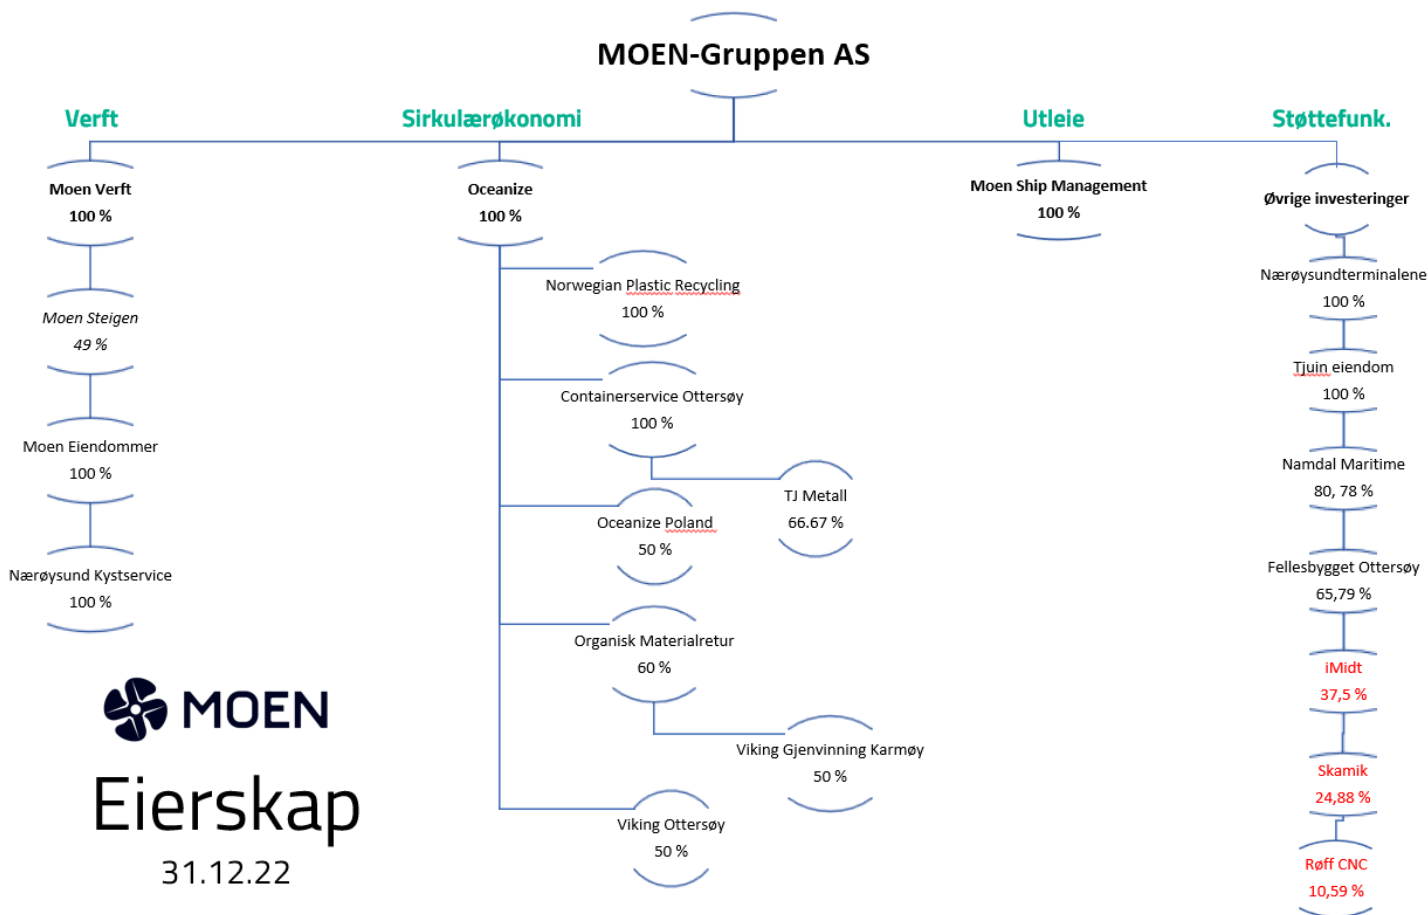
MOEN-Gruppen AS

Verft

Sirkulærøkonomi

Utleie

Støttefunk.

Moen Verft
100 %

Moen Steigen
49 %

Moen Eiendommer
100 %

Nærøysund Kystservice
100 %

Oceanize
100 %

Norwegian Plastic Recycling
100 %

Containerservice Ottersøy
100 %

TJ Metall
66.67 %

Oceanize Poland
50 %

Organisk Materialretur
60 %

Viking Gjenvinning Karmøy
50 %

Viking Ottersøy
50 %

Moen Ship Management
100 %

Øvrige investeringer

Nærøysundterminalene
100 %

Tjuin eiendom
100 %

Namdal Maritime
80, 78 %

Fellesbygget Ottersøy
65,79 %

iMidt
37,5 %

Skamik
24,88 %

Røff CNC
10,59 %

MOEN

Eierskap
31.12.22